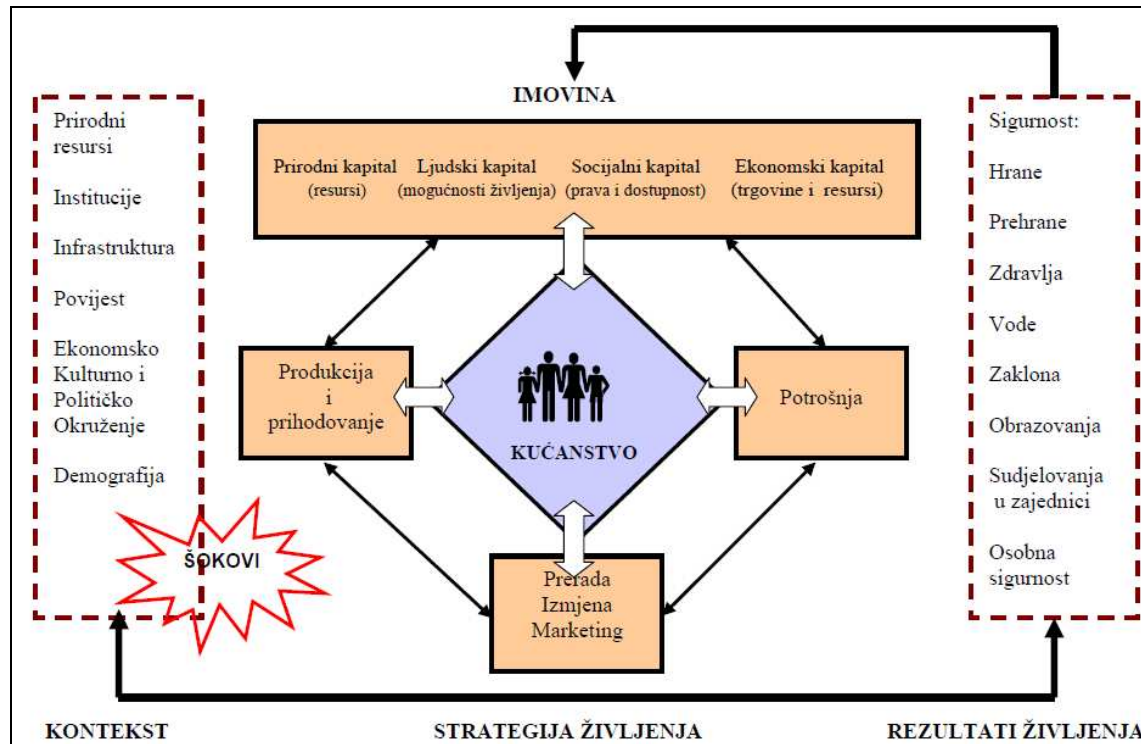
IMOVINA

Prirodni resursi

Institucije

Infrastruktura

Povijest

Ekonomsko Kulturno i Političko Okruženje

Demografija

ŠOKOVI

Prirodni kapital (resursi)

Ljudski kapital (mogućnosti življenja)

Socijalni kapital (prava i dostupnost)

Ekonomski kapital (trgovine i resursi)

Produkcija i prihodovanje

KUĆANSTVO

Potrošnja

Prerada Izmjena Marketing

Sigurnost:

Hrane

Prehrane

Zdravlja

Vode

Zaklona

Obrazovanja

Sudjelovanja u zajednici

Osobna sigurnost

KONTEKST

STRATEGIJA ŽIVLJENJA

REZULTATI ŽIVLJENJA